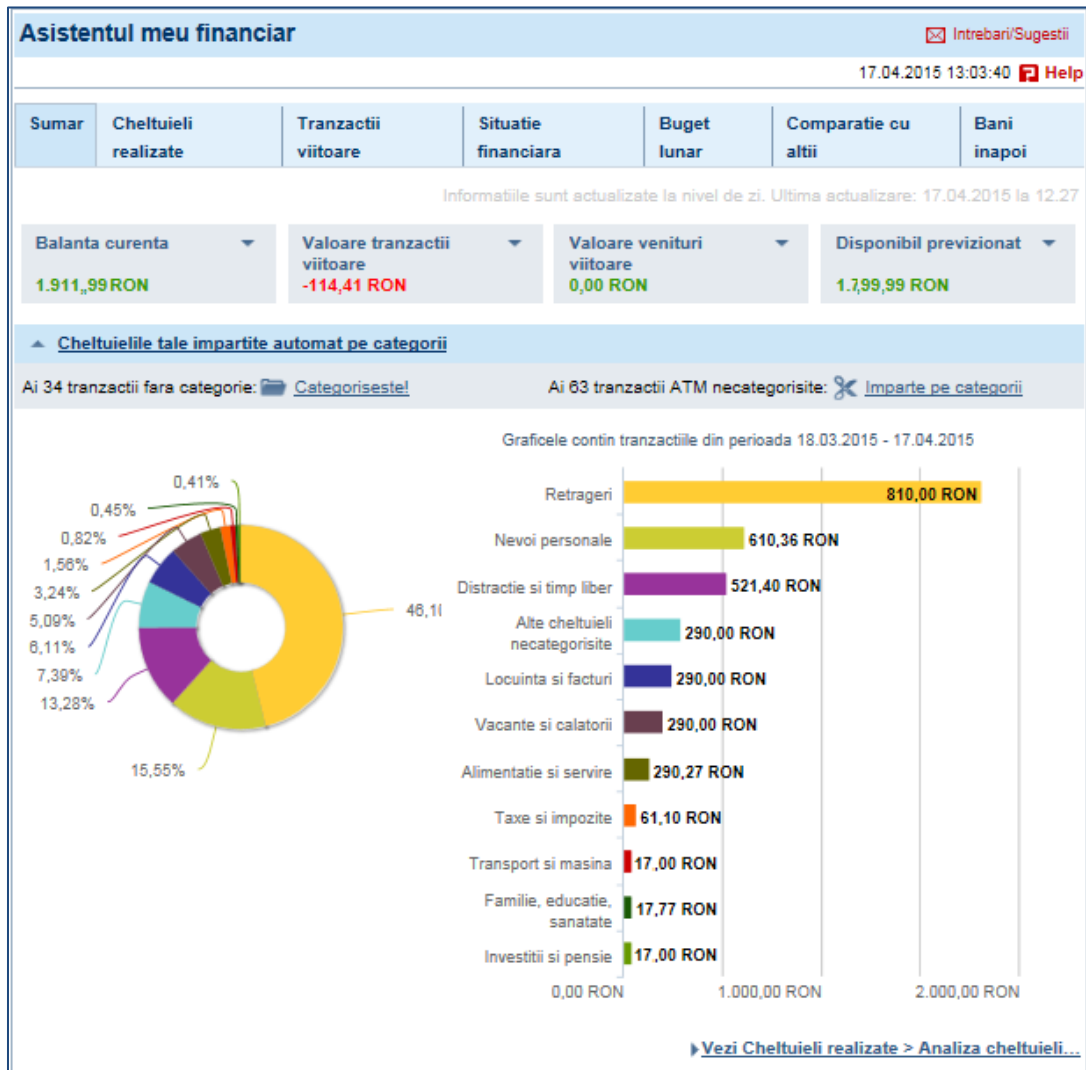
Asistentul meu financiar

Intrebari/Sugestii

17.04.2015 13:03:40 Help

| Sumar | Cheltuieli realizate | Tranzactii viitoare | Situatie financiara | Buget lunar | Comparatie cu altii | Bani inapoi |
|---|---|---|---|---|---|---|

Informatiile sunt actualizate la nivel de zi. Ultima actualizare: 17.04.2015 la 12.27

Balanta curenta
1.911,,99 RON

Valoare tranzactii viitoare
-114,41 RON

Valoare venituri viitoare
0,00 RON

Disponibil previzionat
1.799,99 RON

Cheltuielile tale impartite automat pe categorii

Ai 34 tranzactii fara categorie: Categoriseste!

Ai 63 tranzactii ATM necategorisite: Imparte pe categorii

Graficele contin tranzactiile din perioada 18.03.2015 - 17.04.2015

0,41%
0,45%
0,82%
1,56%
3,24%
5,09%
6,11%
7,39%
13,28%
15,55%
46,1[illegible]

Retrageri 810,00 RON
Nevoi personale 610,36 RON
Distractie si timp liber 521,40 RON
Alte cheltuieli necategorisite 290,00 RON
Locuinta si facturi 290,00 RON
Vacante si calatorii 290,00 RON
Alimentatie si servire 290,27 RON
Taxe si impozite 61,10 RON
Transport si masina 17,00 RON
Familie, educatie, sanatate 17,77 RON
Investitii si pensie 17,00 RON

0,00 RON
1.000,00 RON
2.000,00 RON

Vezi Cheltuieli realizate > Analiza cheltuieli...